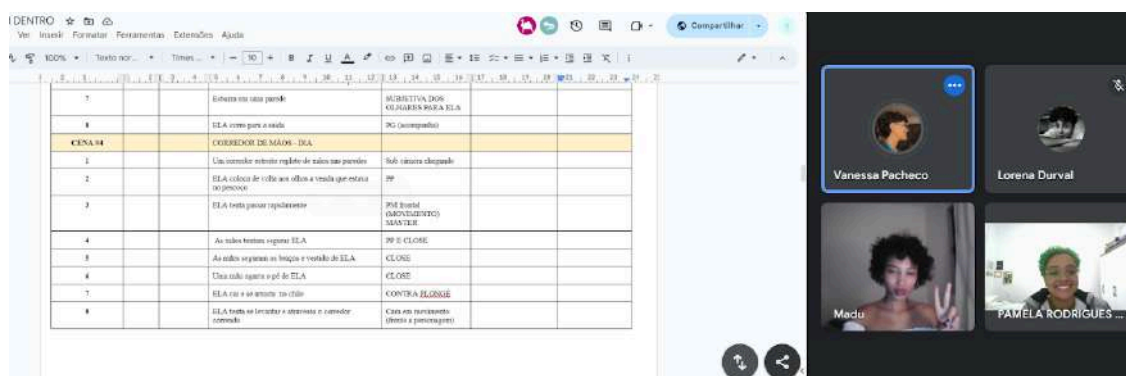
DENTRO
Ver Inserir Formatar Ferramentas Extensões Ajuda
Compartilhar
100% Texto nor... Times... 10

| 7 | | | Esbarra em uma parede | SUBJETIVA DOS OLHARES PARA ELA | | |
|---|---|---|---|---|---|---|
| 8 | | | ELA corre para a saída | PG (acompanha) | | |
| CENA 04 | | | CORREDOR DE MÃOS - DIA | | | |
| 1 | | | Um corredor estreito repleto de mãos nas paredes | Sub câmera chegando | | |
| 2 | | | ELA coloca de volta nos olhos a venda que estava no pescoço | PP | | |
| 3 | | | ELA tenta passar rapidamente | PM frontal (MOVIMENTO) MASTER | | |
| 4 | | | As mãos tentam segurar ELA | PP E CLOSE | | |
| 5 | | | As mãos seguram os braços e vestido de ELA | CLOSE | | |
| 6 | | | Uma mão agarra o pé de ELA | CLOSE | | |
| 7 | | | ELA cai e se arrasta no chão | CONTRA PLONGÊ | | |
| 8 | | | ELA tenta se levantar e atravessa o corredor correndo | Cam em movimento (frente a personagem) | | |

Vanessa Pacheco
Lorena Durval
Madu
PAMELA RODRIGUES ...